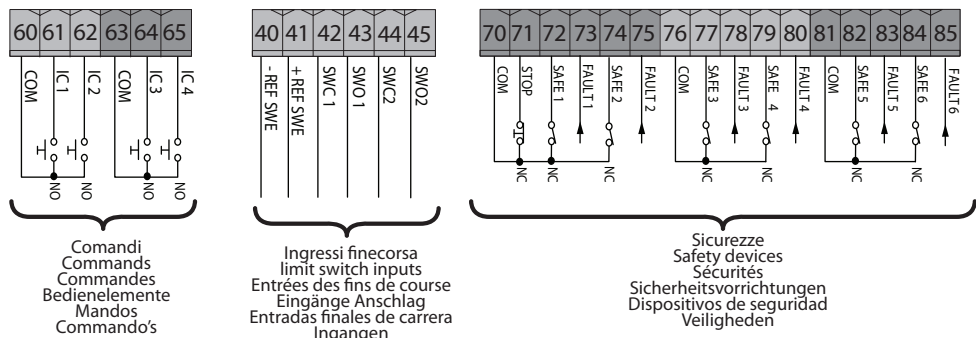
60 61 62 63 64 65

COM IC 1 IC 2 COM IC 3 IC 4

NO NO NO NO

Comandi
Commands
Commandes
Bedienelemente
Mandos
Commando's

40 41 42 43 44 45

- REF SWE + REF SWE SWC 1 SWO 1 SWC2 SWO2

Ingressi finecorsa
limit switch inputs
Entrées des fins de course
Eingänge Anschlag
Entradas finales de carrera
Ingangen

70 71 72 73 74 75 76 77 78 79 80 81 82 83 84 85

COM STOP SAFE 1 FAULT 1 SAFE 2 FAULT 2 COM SAFE 3 FAULT 3 SAFE 4 FAULT 4 COM SAFE 5 FAULT 5 SAFE 6 FAULT 6

NC NC NC NC NC NC NC

Sicurezze
Safety devices
Sécurités
Sicherheitsvorrichtungen
Dispositivos de seguridad
Veiligheden